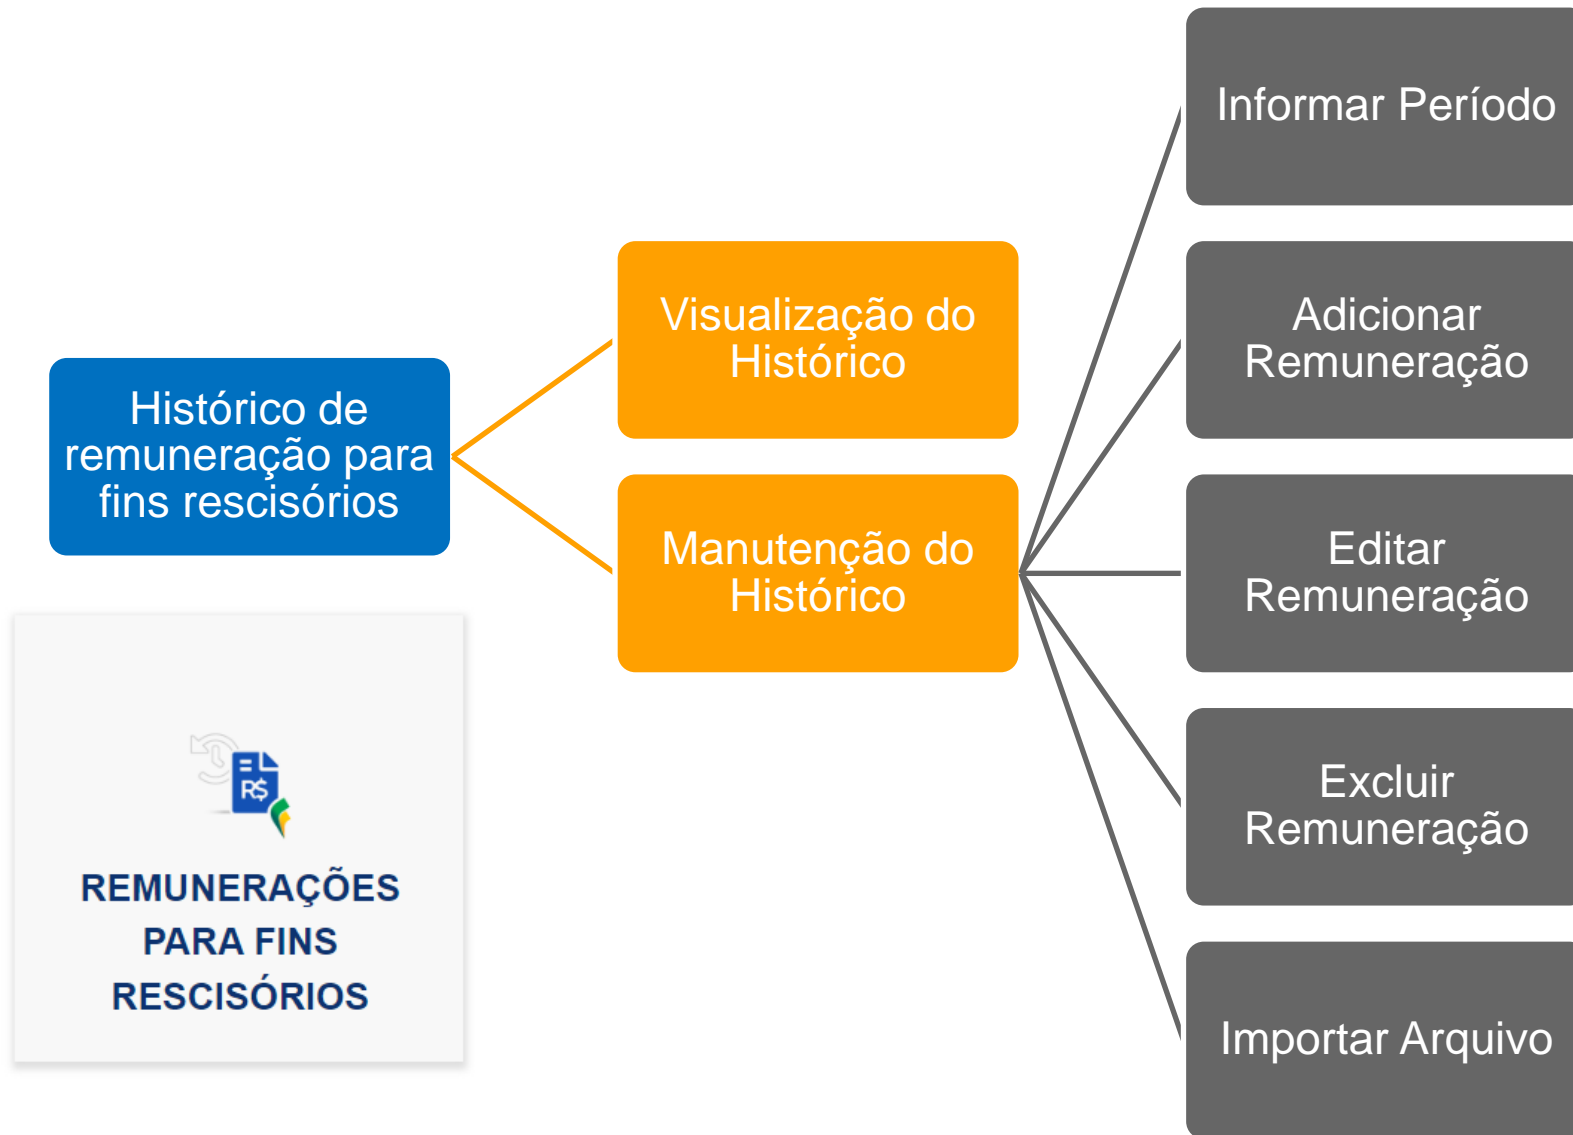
Histórico de remuneração para fins rescisórios

R$

REMUNERAÇÕES PARA FINS RESCISÓRIOS

Visualização do Histórico

Manutenção do Histórico

Informar Período

Adicionar Remuneração

Editar Remuneração

Excluir Remuneração

Importar Arquivo